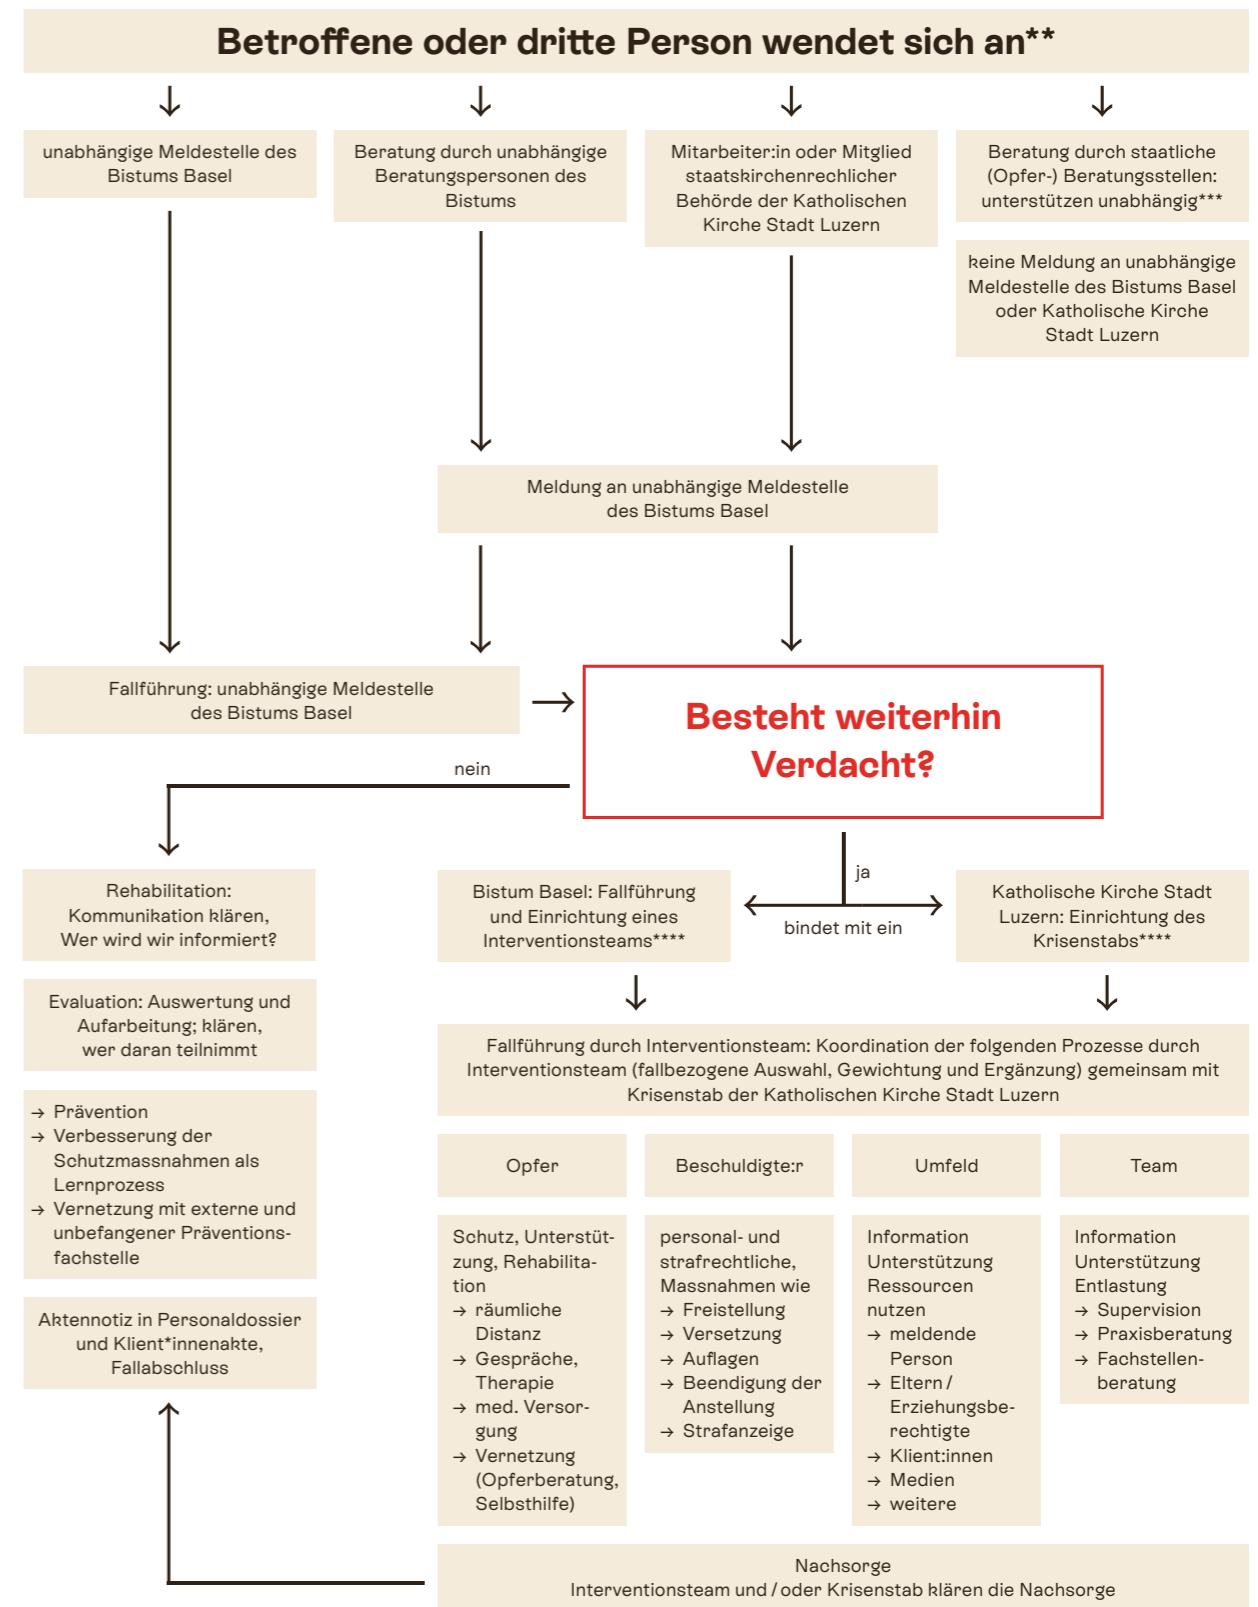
Betroffene oder dritte Person wendet sich an**

unabhängige Meldestelle des Bistums Basel

Beratung durch unabhängige Beratungspersonen des Bistums

Mitarbeiter:in oder Mitglied staatskirchenrechtlicher Behörde der Katholischen Kirche Stadt Luzern

Beratung durch staatliche (Opfer-) Beratungsstellen: unterstützen unabhängig***

keine Meldung an unabhängige Meldestelle des Bistums Basel oder Katholische Kirche Stadt Luzern

Meldung an unabhängige Meldestelle des Bistums Basel

Fallführung: unabhängige Meldestelle des Bistums Basel

Besteht weiterhin Verdacht?

nein

ja

Rehabilitation: Kommunikation klären, Wer wird wir informiert?

Bistum Basel: Fallführung und Einrichtung eines Interventionsteams****

bindet mit ein

Katholische Kirche Stadt Luzern: Einrichtung des Krisenstabs****

Evaluation: Auswertung und Aufarbeitung; klären, wer daran teilnimmt

Fallführung durch Interventionsteam: Koordination der folgenden Prozesse durch Interventionsteam (fallbezogene Auswahl, Gewichtung und Ergänzung) gemeinsam mit Krisenstab der Katholischen Kirche Stadt Luzern

→ Prävention
→ Verbesserung der Schutzmassnahmen als Lernprozess
→ Vernetzung mit externe und unbefangener Präventionsfachstelle

Opfer

Beschuldigte:r

Umfeld

Team

Schutz, Unterstützung, Rehabilitation
→ räumliche Distanz
→ Gespräche, Therapie
→ med. Versorgung
→ Vernetzung (Opferberatung, Selbsthilfe)

personal- und strafrechtliche, Massnahmen wie
→ Freistellung
→ Versetzung
→ Auflagen
→ Beendigung der Anstellung
→ Strafanzeige

Information Unterstützung Ressourcen nutzen
→ meldende Person
→ Eltern / Erziehungsberechtigte
→ Klient:innen
→ Medien
→ weitere

Information Unterstützung Entlastung
→ Supervision
→ Praxisberatung
→ Fachstellenberatung

Aktennotiz in Personaldossier und Klient*innenakte, Fallabschluss

Nachsorge
Interventionsteam und / oder Krisenstab klären die Nachsorge